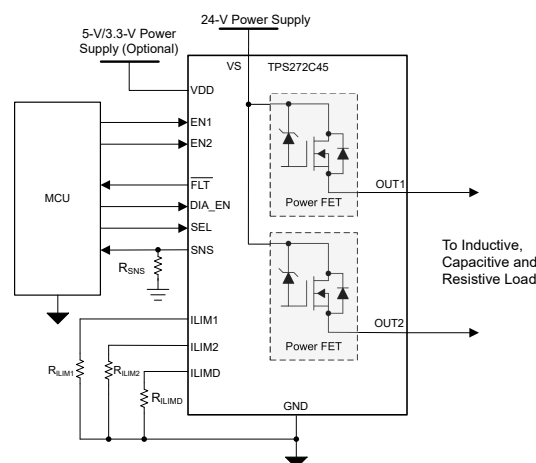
24-V Power Supply

5-V/3.3-V Power Supply (Optional)

VS

TPS272C45

VDD

MCU

EN1

EN2

$\overline{FLT}$

DIA_EN

SEL

SNS

$R_{SNS}$

Power FET

OUT1

Power FET

OUT2

To Inductive, Capacitive and Resistive Load

ILIM1

ILIM2

ILIMD

$R_{ILIM1}$

$R_{ILIM2}$

$R_{ILIMD}$

GND